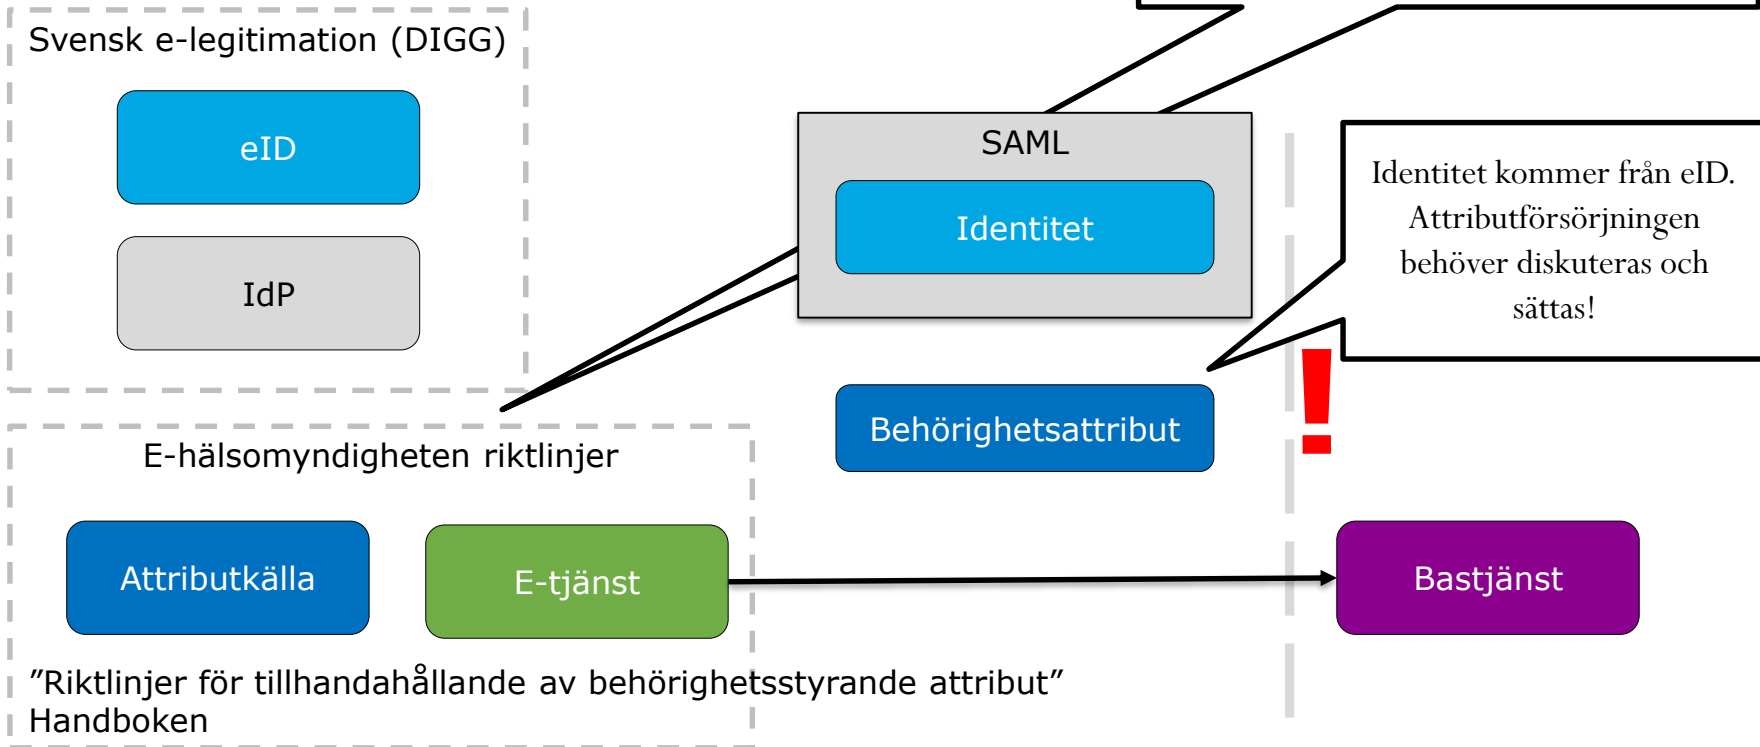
Svensk e-legitimation (DIGG)

eID

IdP

SAML

Identitet

Identitet kommer från eID. Attributförsörjningen behöver diskuteras och sättas!

Behörighetsattribut

!

E-hälsomyndigheten riktlinjer

Attributkälla

E-tjänst

Bastjänst

”Riktlinjer för tillhandahållande av behörighetsstyrande attribut”
Handboken